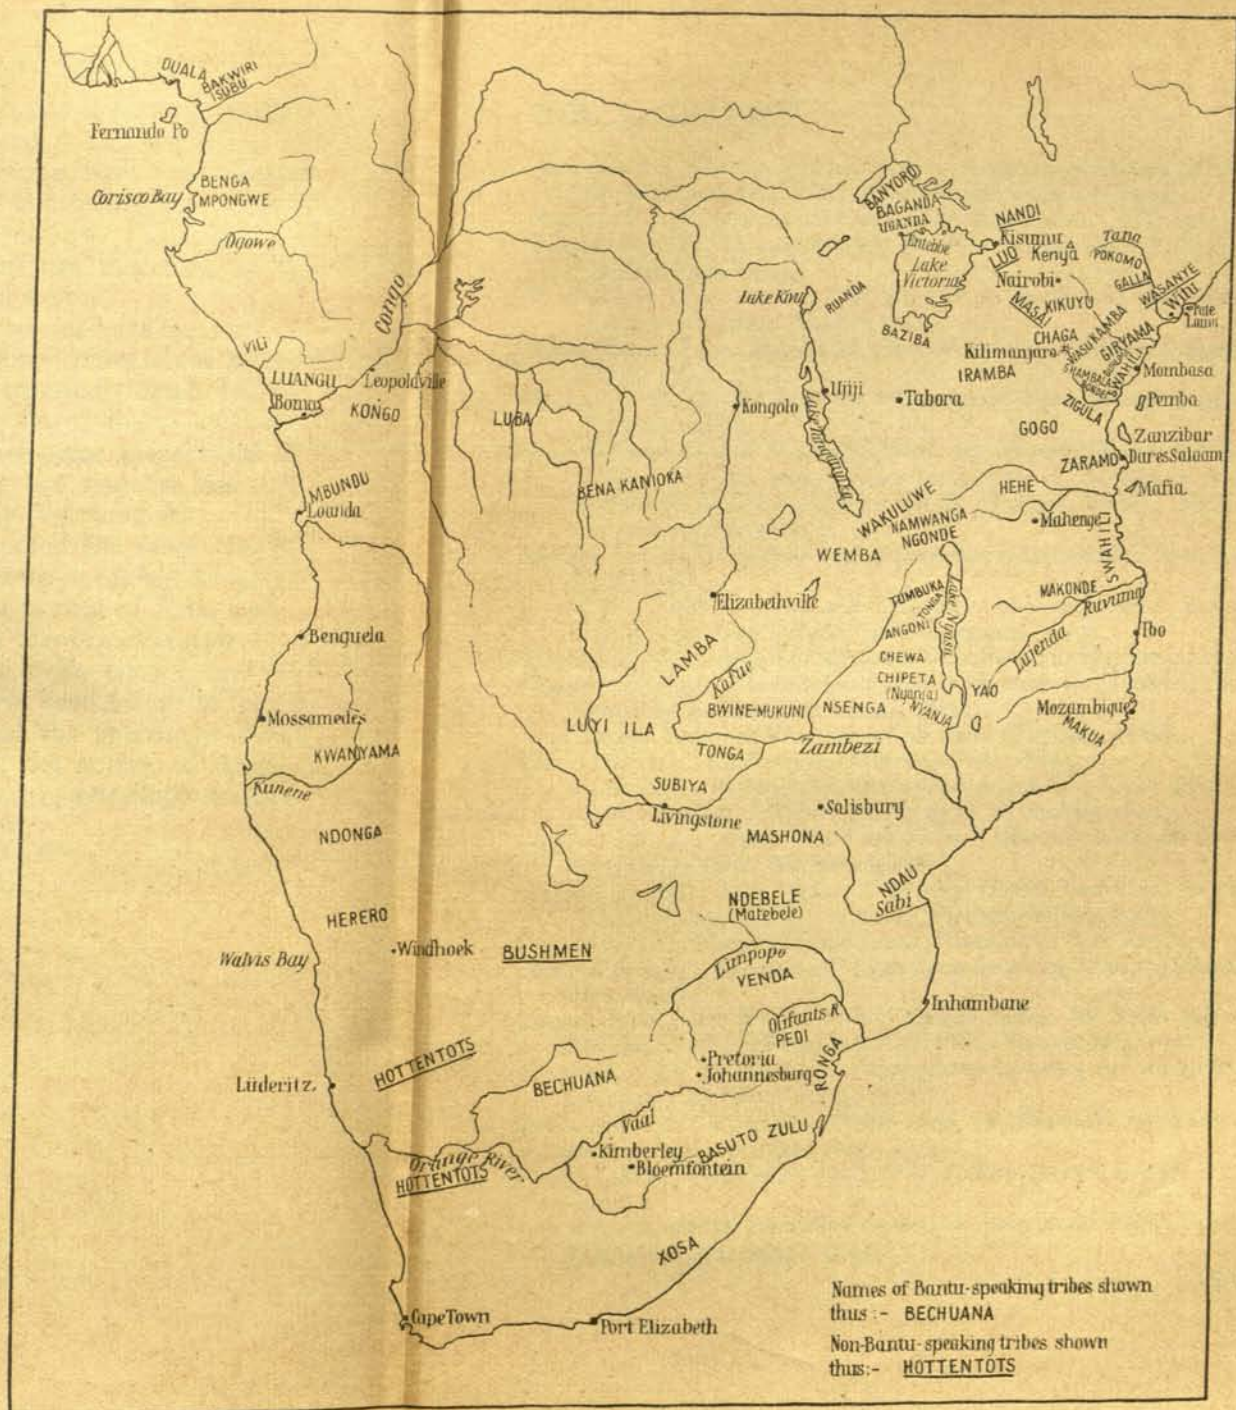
DUALA
BAKWIRI
SUBU
Fernando Po
BENGA
MPONGWE
Corisco Bay
Ogowe
Congo
VILI
LUANGU
Boma
Leopoldville
KONGO
MBUNDU
Loanda
Benguela
Mossamedes
KWANYAMA
Kunene
NDONGA
HERERO
Walvis Bay
Windhoek
BUSHMEN
HOTTENTOTS
Lüderitz
Orange River
HOTTENTOTS
Cape Town
Port Elizabeth
XOSA
BECHUANA
Vaal
Kimberley
Bloemfontein
BASUTO
ZULU
RONGA
Pretoria
Johannesburg
Olifants R.
PEDI
Limpopo
VENDA
Inhambane
NDEBELE
(Matebele)
NDAU
Sabi
Salisbury
MASHONA
Livingstone
SUBIYA
TONGA
Zambezi
LUYI
ILA
BWINE-MUKUNI
NSENGA
LAMBA
Kafue
Elizabethville
LUBA
BENA KANIOKA
Kongolo
Lake Kivu
RUANDA
Ujiji
Lake Tanganyika
Tabora
WAKULUWE
WEMBA
NAMWANGA
NGONDE
TUMBUKA
TONGA
ANGONI
CHEWA
CHIPETA
(Nyanja)
NYANJA
Lake Nyasa
YAO
Mozambique
MAKUA
Lujenda
Ruvuma
MAKONDE
Ibo
SWAHILI
Mahenge
HEHE
ZARAMO
Dar es Salaam
Mafia
Zanzibar
Pemba
Mombasa
GOGO
IRAMBA
Kilimanjaro
CHAGA
ZIGULA
SHAMBALA
BONDEI
TAITA
PARE
WASUKAMBA
GIRYAMA
SWAHILI
WASANYE
Witu
Pate
Lamu
GALLA
POKOMO
Tana
KIKUYU
MASAI
Nairobi
Kenya
Kisumu
LUO
NANDI
BANYORO
BAGANDA
UGANDA
Entebbe
Lake Victoria
BAZIBA

Names of Bantu-speaking tribes shown thus:- BECHUANA
Non-Bantu-speaking tribes shown thus:- HOTTENTOTS